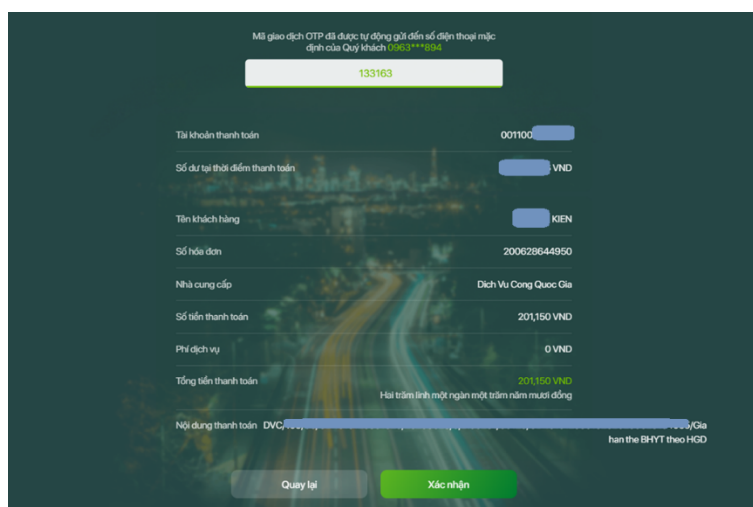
Mã giao dịch OTP đã được tự động gửi đến số điện thoại mặc định của Quý khách 0963***894

133163

| Tài khoản thanh toán | 001100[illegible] |
|---|---|
| Số dư tại thời điểm thanh toán | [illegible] VND |
| Tên khách hàng | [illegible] KIEN |
| Số hóa đơn | 200628644950 |
| Nhà cung cấp | Dich Vu Cong Quoc Gia |
| Số tiền thanh toán | 201,150 VND |
| Phí dịch vụ | 0 VND |
| Tổng tiền thanh toán | 201,150 VND Hai trăm linh một ngàn một trăm năm mươi đồng |
| Nội dung thanh toán | DVC/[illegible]/Gia han the BHYT theo HGD |

Quay lại

Xác nhận